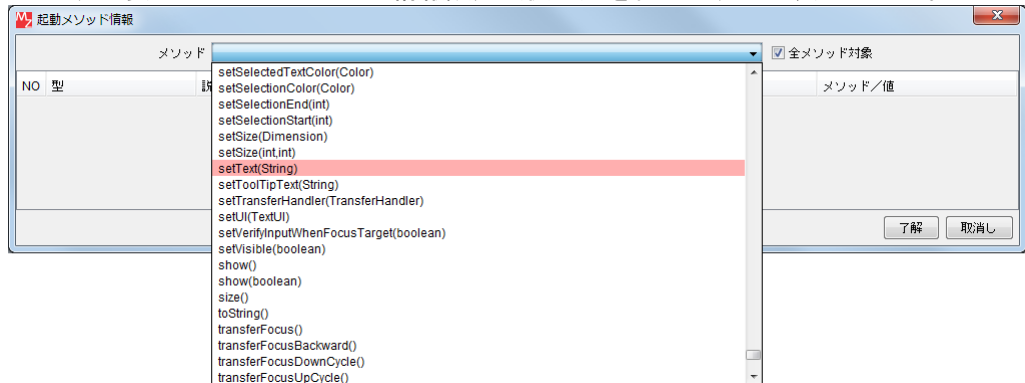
起動メソッド情報

メソッド

全メソッド対象

NO 型

説

メソッド／値

setSelectedTextColor(Color)
setSelectionColor(Color)
setSelectionEnd(int)
setSelectionStart(int)
setSize(Dimension)
setSize(int,int)
setText(String)
setToolTipText(String)
setTransferHandler(TransferHandler)
setUI(TextUI)
setVerifyInputWhenFocusTarget(boolean)
setVisible(boolean)
show()
show(boolean)
size()
toString()
transferFocus()
transferFocusBackward()
transferFocusDownCycle()
transferFocusUpCycle()

了解

取消し